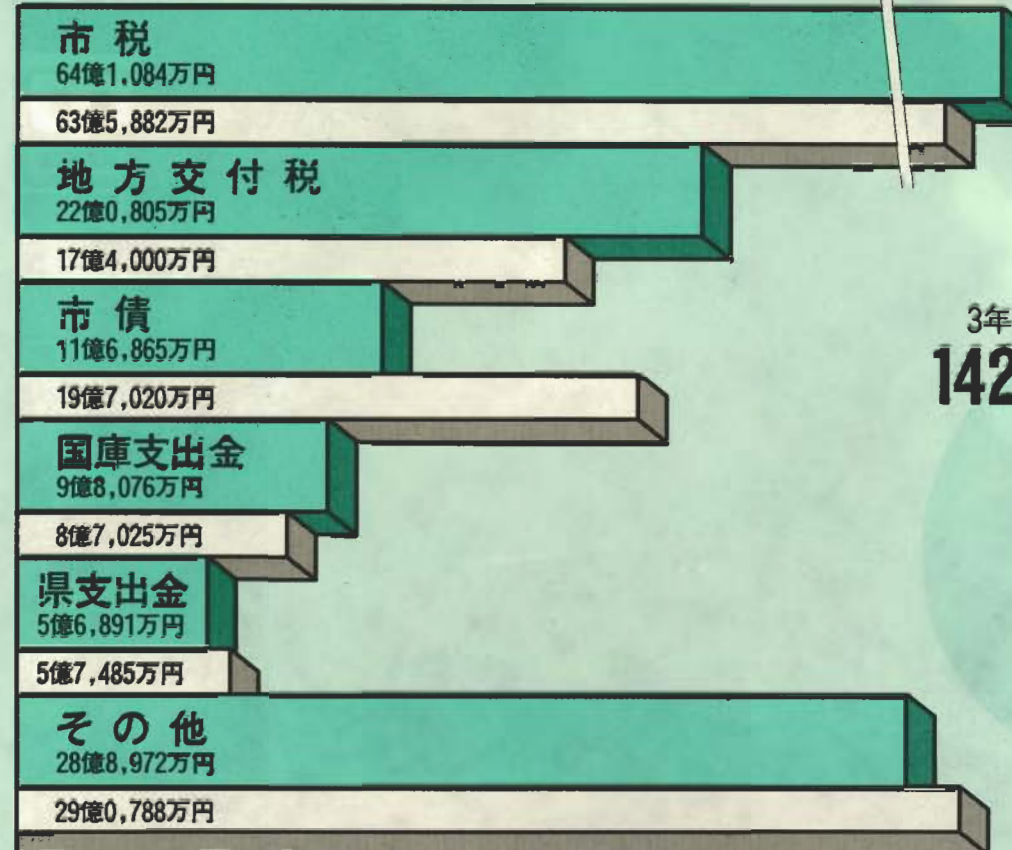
市税
64億1,084万円
63億5,882万円
地方交付税
22億0,805万円
17億4,000万円
市債
11億6,865万円
19億7,020万円
国庫支出金
9億8,076万円
8億7,025万円
県支出金
5億6,891万円
5億7,485万円
その他
28億8,972万円
29億0,788万円
3年
142